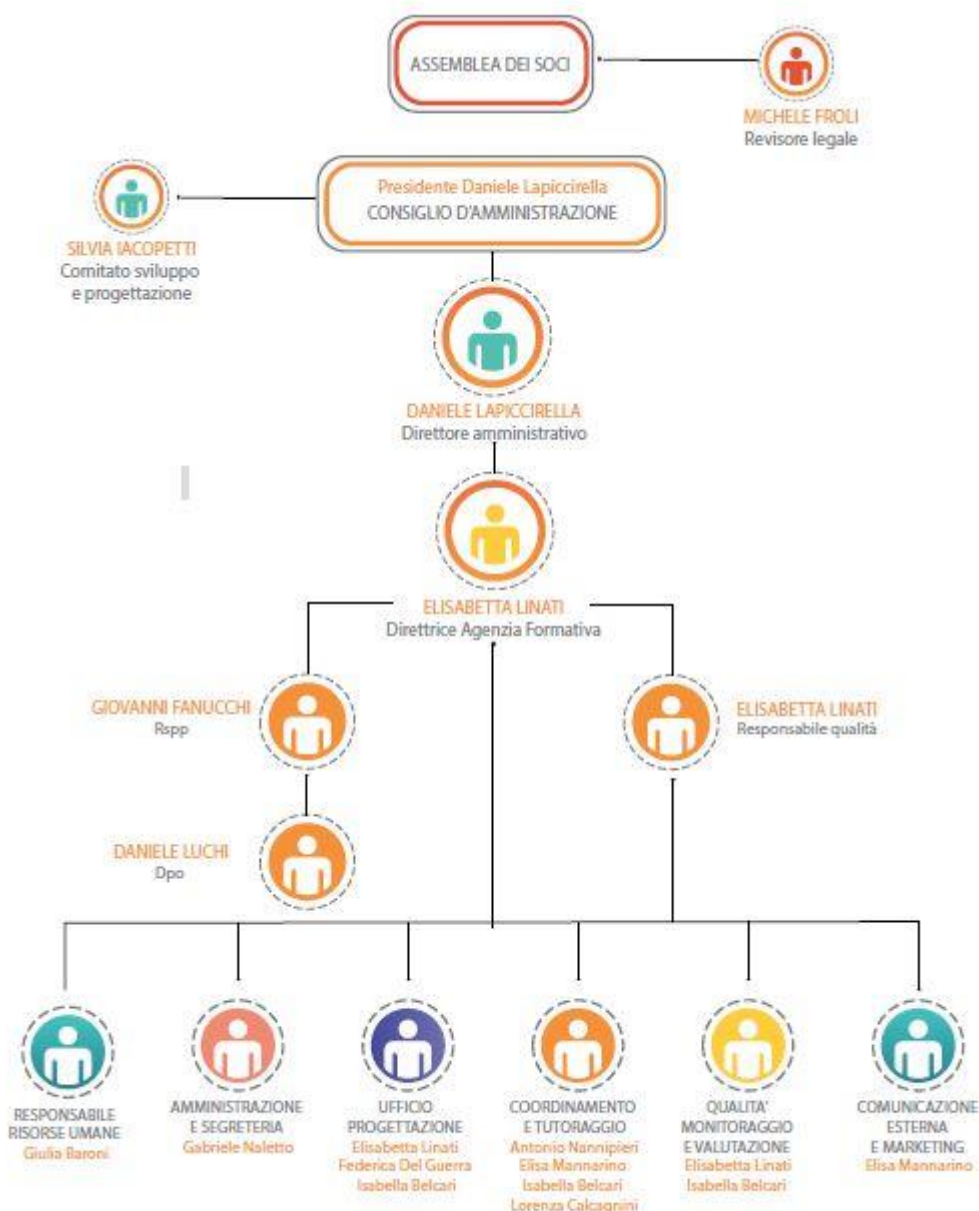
ASSEMBLEA DEI SOCI

MICHELE FROLI
Revisore legale

Presidente Daniele Lapiccirella
CONSIGLIO D'AMMINISTRAZIONE

SILVIA IACOPETTI
Comitato sviluppo e progettazione

DANIELE LAPICCIRELLA
Direttore amministrativo

ELISABETTA LINATI
Direttrice Agenzia Formativa

GIOVANNI FANUCCHI
Rspp

ELISABETTA LINATI
Responsabile qualità

DANIELE LUCHI
Dpo

RESPONSABILE RISORSE UMANE
Giulia Baroni

AMMINISTRAZIONE E SEGRETERIA
Gabriele Naletto

UFFICIO PROGETTAZIONE
Elisabetta Linati
Federica Del Guerra
Isabella Belcari

COORDINAMENTO E TUTORAGGIO
Antonio Nannipieri
Elisa Mannarino
Isabella Belcari
Lorenza Calcagnini

QUALITA' MONITORAGGIO E VALUTAZIONE
Elisabetta Linati
Isabella Belcari

COMUNICAZIONE ESTERNA E MARKETING
Elisa Mannarino